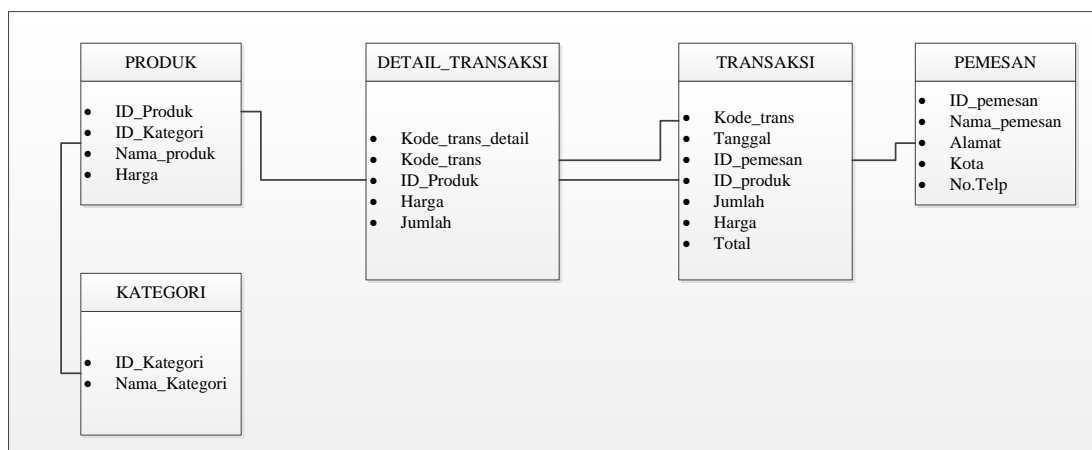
PRODUK
- ID_Produk
- ID_Kategori
- Nama_produk
- Harga

DETAIL_TRANSAKSI
- Kode_trans_detail
- Kode_trans
- ID_Produk
- Harga
- Jumlah

TRANSAKSI
- Kode_trans
- Tanggal
- ID_pemesan
- ID_produk
- Jumlah
- Harga
- Total

PEMESAN
- ID_pemesan
- Nama_pemesan
- Alamat
- Kota
- No.Telp

KATEGORI
- ID_Kategori
- Nama_Kategori